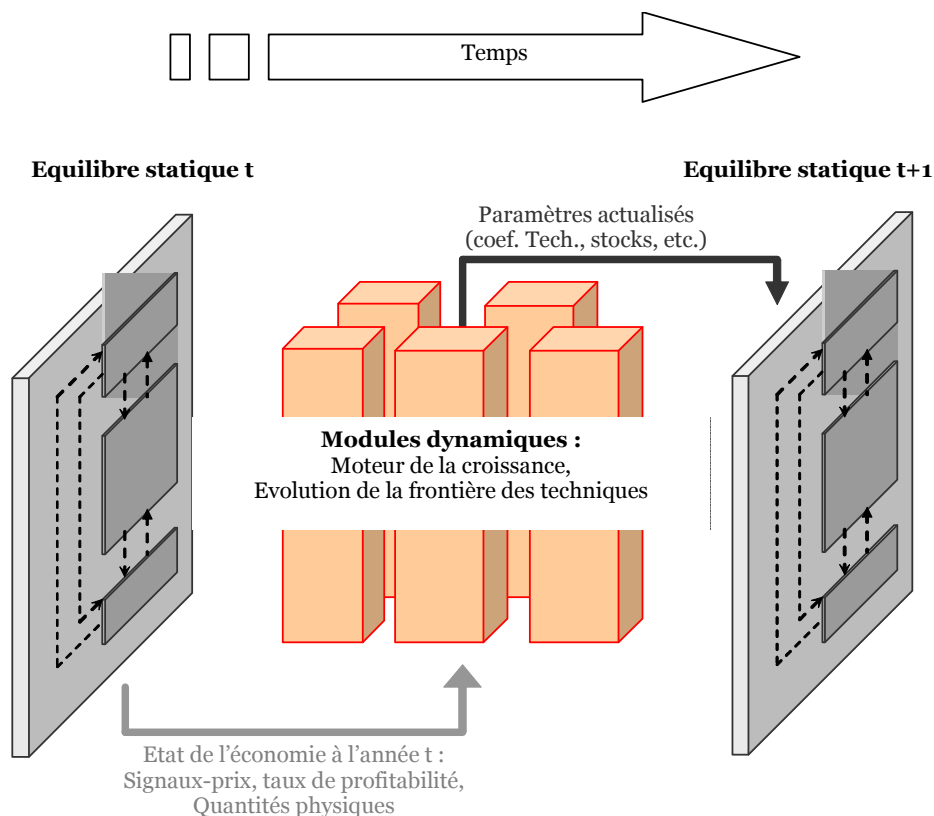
Temps

Equilibre statique t

Equilibre statique t+1

Paramètres actualisés (coef. Tech., stocks, etc.)

Modules dynamiques :
Moteur de la croissance,
Evolution de la frontière des techniques

Etat de l'économie à l'année t :
Signaux-prix, taux de profitabilité,
Quantités physiques